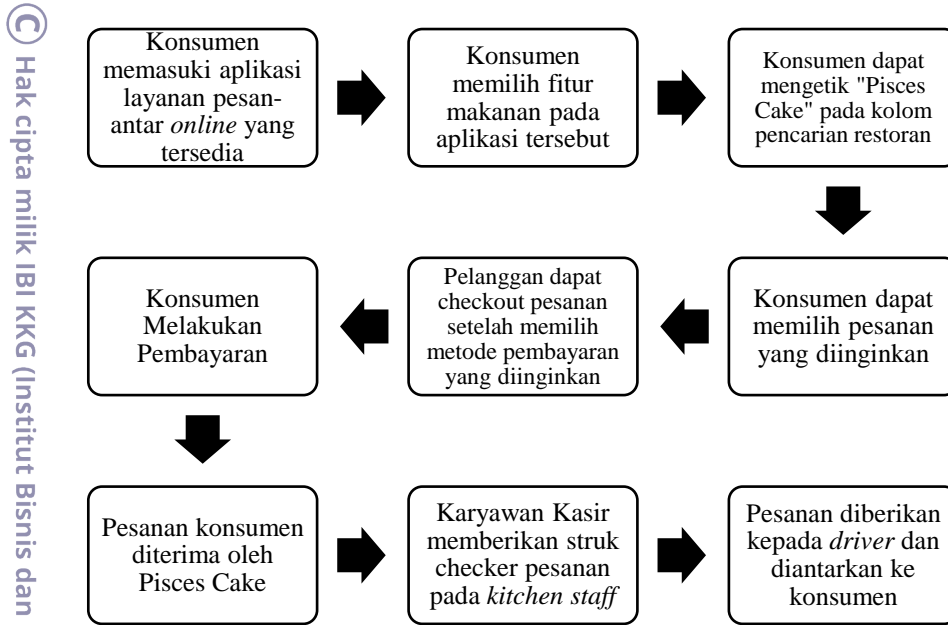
© Hak cipta milik IBI KKG (Institut Bisnis dan

Konsumen memasuki aplikasi layanan pesan-antar *online* yang tersedia

Konsumen memilih fitur makanan pada aplikasi tersebut

Konsumen dapat mengetik "Pisces Cake" pada kolom pencarian restoran

Konsumen dapat memilih pesanan yang diinginkan

Pelanggan dapat checkout pesanan setelah memilih metode pembayaran yang diinginkan

Konsumen Melakukan Pembayaran

Pesanan konsumen diterima oleh Pisces Cake

Karyawan Kasir memberikan struk checker pesanan pada *kitchen staff*

Pesanan diberikan kepada *driver* dan diantarkan ke konsumen